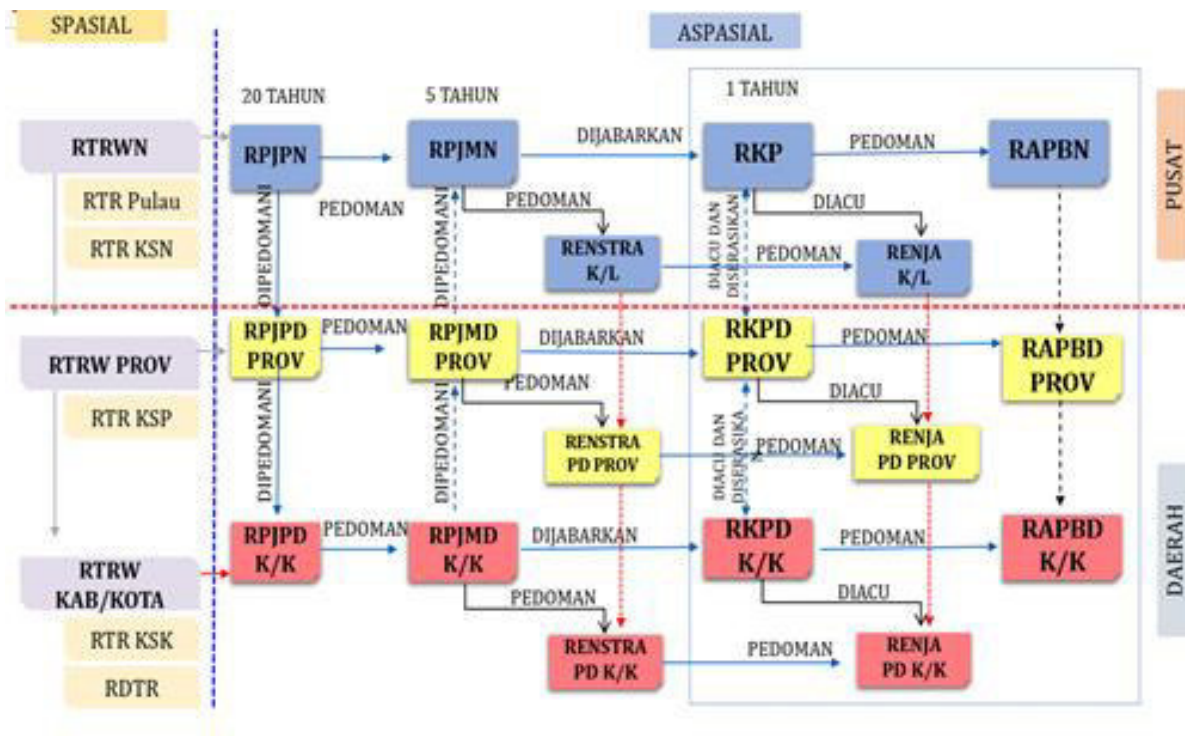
SPASIAL

ASPASIAL

20 TAHUN

5 TAHUN

1 TAHUN

PUSAT

RTRWN

RTR Pulau

RTR KSN

RPJPN

PEDOMAN

DIPEDOMANI

RPJMN

DIPEDOMANI

DIJABARKAN

PEDOMAN

RENSTRA K/L

RKP

DIACU DAN DISERASIKAN

PEDOMAN

DIACU

RENJA K/L

PEDOMAN

RAPBN

RTRW PROV

RTR KSP

RPJPD PROV

PEDOMAN

RPJMD PROV

DIJABARKAN

PEDOMAN

RENSTRA PD PROV

RKPD PROV

DIACU DAN DISERASIKAN

PEDOMAN

DIACU

RENJA PD PROV

PEDOMAN

RAPBD PROV

DAERAH

DIPEDOMANI

DIPEDOMANI

RTRW KAB/KOTA

RTR KSK

RDTR

RPJPD K/K

PEDOMAN

RPJMD K/K

DIJABARKAN

PEDOMAN

RENSTRA PD K/K

RKPD K/K

PEDOMAN

DIACU

PEDOMAN

RENJA PD K/K

RAPBD K/K